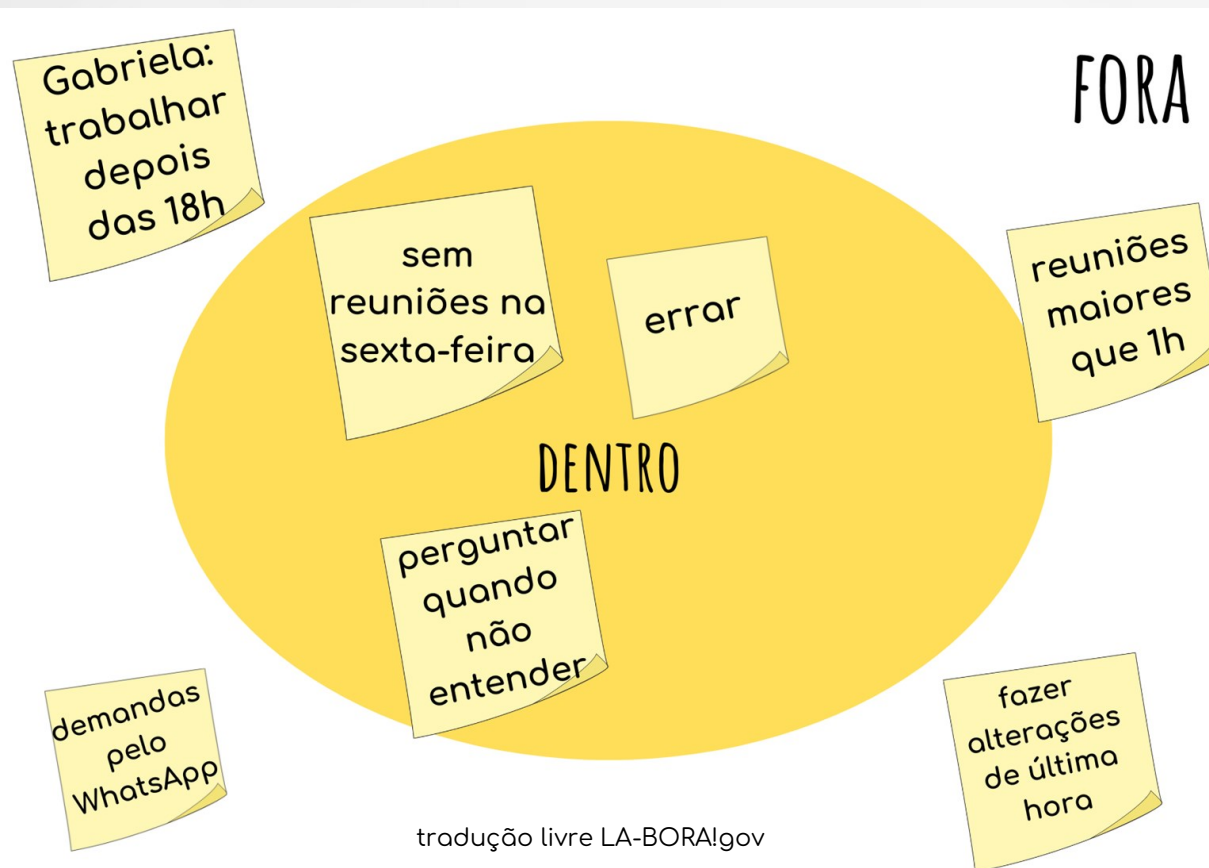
Gabriela: trabalhar depois das 18h

FORA

sem reuniões na sexta-feira

errar

reuniões maiores que 1h

DENTRO

perguntar quando não entender

demandas pelo WhatsApp

fazer alterações de última hora

tradução livre LA-BORA!gov